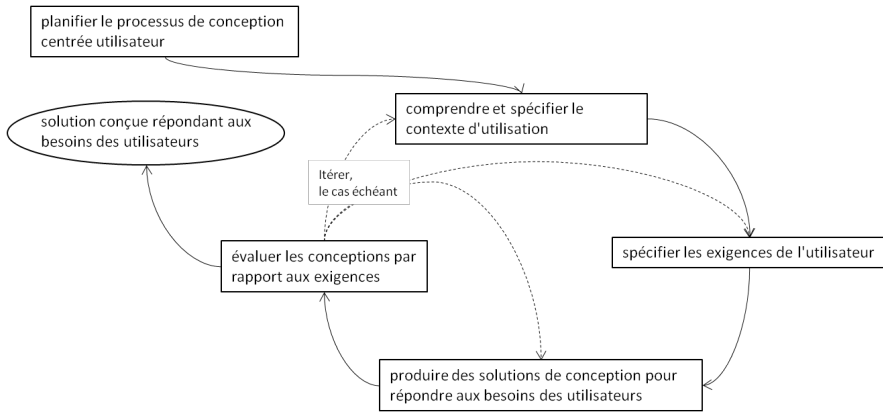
planifier le processus de conception centrée utilisateur

comprendre et spécifier le contexte d'utilisation

solution conçue répondant aux besoins des utilisateurs

Itérer, le cas échéant

spécifier les exigences de l'utilisateur

évaluer les conceptions par rapport aux exigences

produire des solutions de conception pour répondre aux besoins des utilisateurs